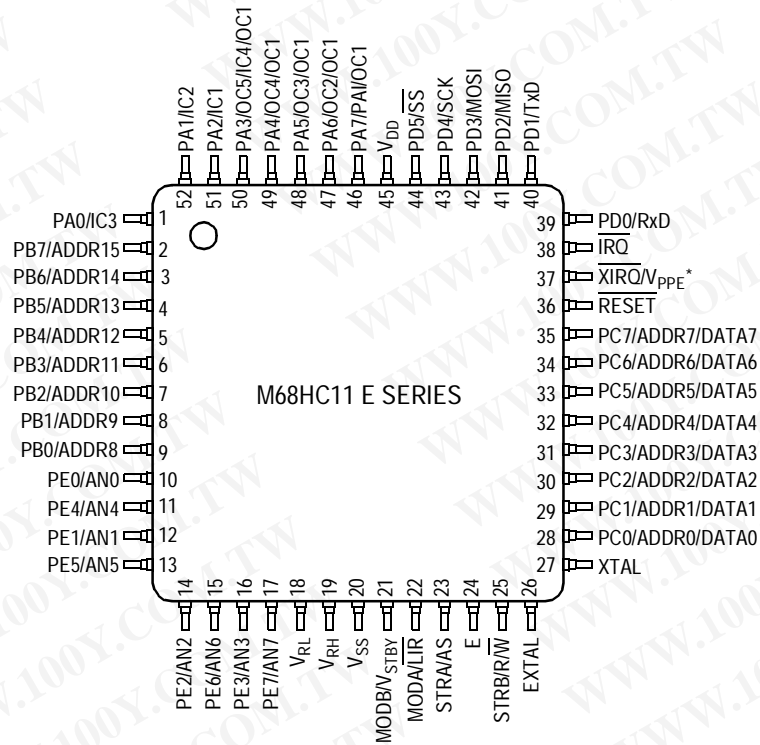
PA1/IC2 52
PA2/IC1 51
PA3/OC5/IC4/OC1 50
PA4/OC4/OC1 49
PA5/OC3/OC1 48
PA6/OC2/OC1 47
PA7/PAI/OC1 46
$V_{DD}$ 45
PD5/$\overline{SS}$ 44
PD4/SCK 43
PD3/MOSI 42
PD2/MISO 41
PD1/TxD 40

PA0/IC3 1
PB7/ADDR15 2
PB6/ADDR14 3
PB5/ADDR13 4
PB4/ADDR12 5
PB3/ADDR11 6
PB2/ADDR10 7
PB1/ADDR9 8
PB0/ADDR8 9
PE0/AN0 10
PE4/AN4 11
PE1/AN1 12
PE5/AN5 13

M68HC11 E SERIES

39 PD0/RxD
38 $\overline{IRQ}$
37 $\overline{XIRQ}$/$V_{PPE}$*
36 $\overline{RESET}$
35 PC7/ADDR7/DATA7
34 PC6/ADDR6/DATA6
33 PC5/ADDR5/DATA5
32 PC4/ADDR4/DATA4
31 PC3/ADDR3/DATA3
30 PC2/ADDR2/DATA2
29 PC1/ADDR1/DATA1
28 PC0/ADDR0/DATA0
27 XTAL

14 PE2/AN2
15 PE6/AN6
16 PE3/AN3
17 PE7/AN7
18 $V_{RL}$
19 $V_{RH}$
20 $V_{SS}$
21 MODB/$V_{STBY}$
22 MODA/$\overline{LIR}$
23 STRA/AS
24 E
25 STRB/R/$\overline{W}$
26 EXTAL

WWW.100Y.COM.TW